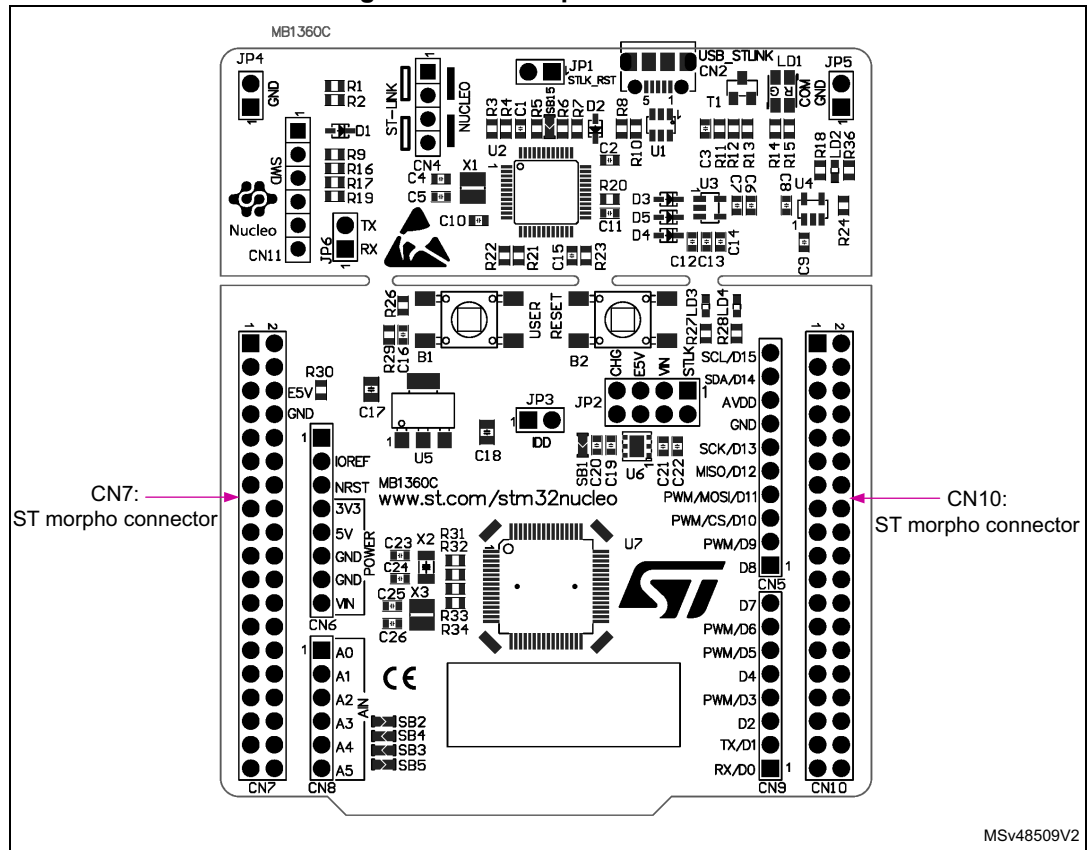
MB1360C

JP4 GND
R1 R2 D1
SWD
R9 R16 R17 R19
Nucleo
CN11
JP6 TX RX
ST-LINK NUCLEO
CN4
X1
U2
C4 C5 C10
R3 R4 C1 R5 SB15 R6 R7 D2 R8 R10
C2
JP1 STLK_RST
USB_STLINK CN2
5 1
U1
T1
LD1 COM
JP5 GND
C3 R11 R12 R13 R14 R15
R18 LD2 R36
R20 C11
D3 D5 D4
U3 C7 C6
C8 U4
C14 C12 C13
C9 R24
R22 R21 C15 R23

R26 USER RESET
R29 C16 B1 B2
R27 LD3 R28 LD4
STLK CHG E5V VIN
R30 E5V GND
C17
U5
JP3 IDD
JP2
C18
SB1 C20 C19 U6 C21 C22
SCL/D15
SDA/D14
AVDD
GND
SCK/D13
MISO/D12
PWM/MOSI/D11
PWM/CS/D10
PWM/D9
D8
CN5
D7
PWM/D6
PWM/D5
D4
PWM/D3
D2
TX/D1
RX/D0
CN9
IOREF
NRST
3V3
5V
GND
GND
VIN
POWER
CN6
MB1360C
www.st.com/stm32nucleo
C23 C24 X2 R31 R32
C25 X3 C26 R33 R34
U7
A0 A1 A2 A3 A4 A5
AIN
CN8
SB2 SB4 SB3 SB5
CE
CN7
CN10

CN7: ST morpho connector
CN10: ST morpho connector

MSv48509V2